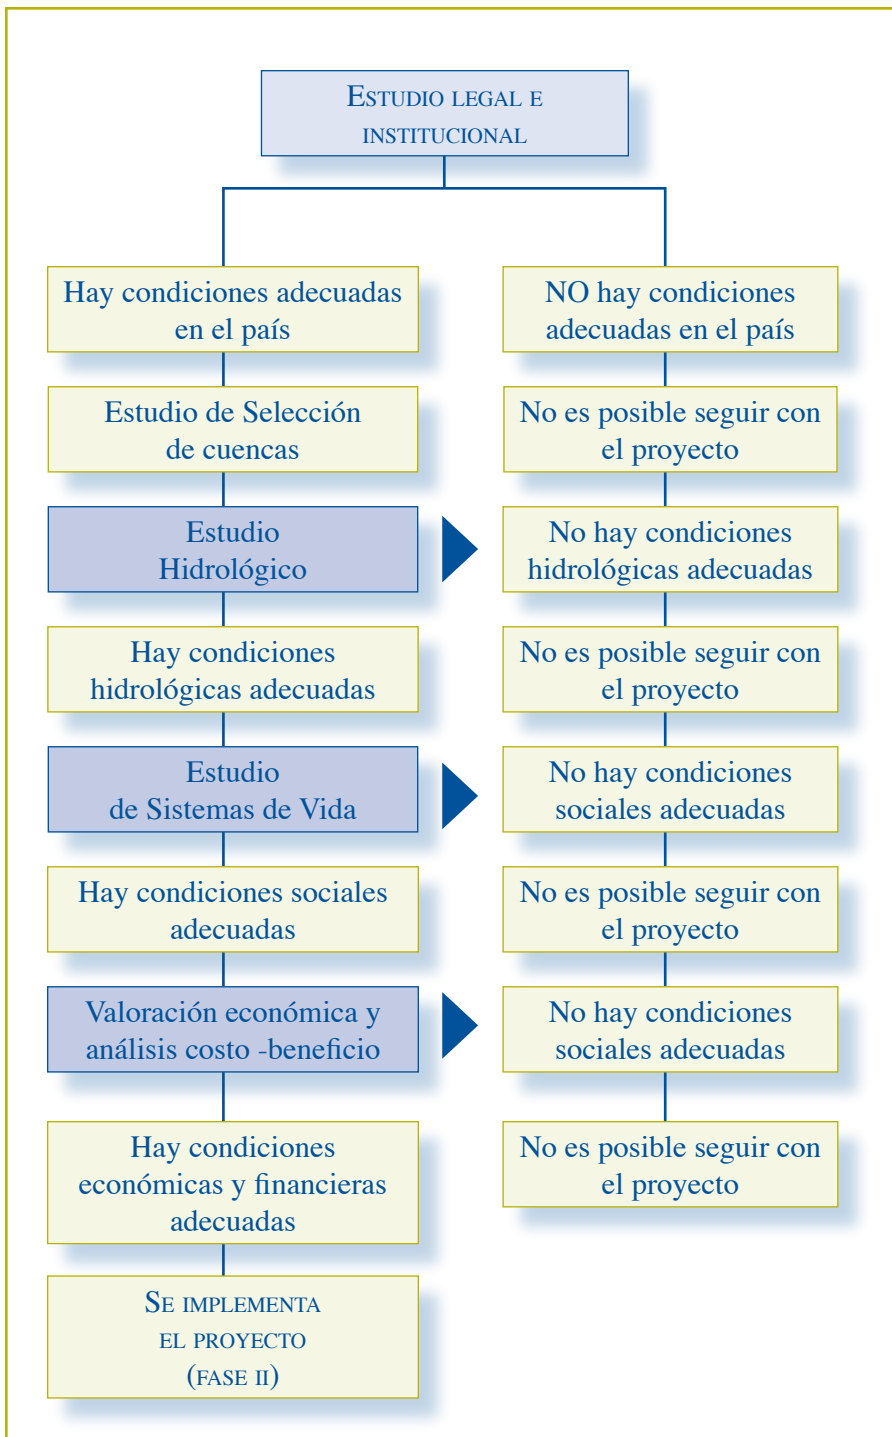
Estudio legal e institucional

Hay condiciones adecuadas en el país

Estudio de Selección de cuencas

Estudio Hidrológico

Hay condiciones hidrológicas adecuadas

Estudio de Sistemas de Vida

Hay condiciones sociales adecuadas

Valoración económica y análisis costo -beneficio

Hay condiciones económicas y financieras adecuadas

Se implementa el proyecto (fase II)

NO hay condiciones adecuadas en el país

No es posible seguir con el proyecto

No hay condiciones hidrológicas adecuadas

No es posible seguir con el proyecto

No hay condiciones sociales adecuadas

No es posible seguir con el proyecto

No hay condiciones sociales adecuadas

No es posible seguir con el proyecto